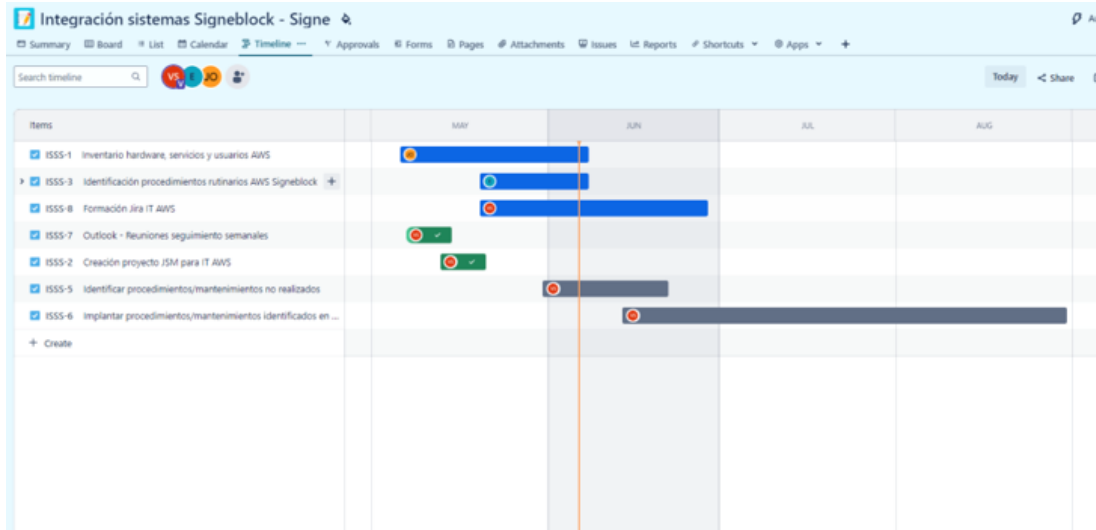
Integración sistemas Signeblock - Signe

Summary Board List Calendar Timeline ··· Approvals Forms Pages Attachments Issues Reports Shortcuts Apps +

Search timeline

VS E JO

Today Share

Items

MAY JUN JUL AUG

ISSS-1 Inventario hardware, servicios y usuarios AWS
ISSS-3 Identificación procedimientos rutinarios AWS Signeblock +
ISSS-8 Formación Jira IT AWS
ISSS-7 Outlook - Reuniones seguimiento semanales
ISSS-2 Creación proyecto JSM para IT AWS
ISSS-5 Identificar procedimientos/mantenimientos no realizados
ISSS-6 Implantar procedimientos/mantenimientos identificados en ...
+ Create